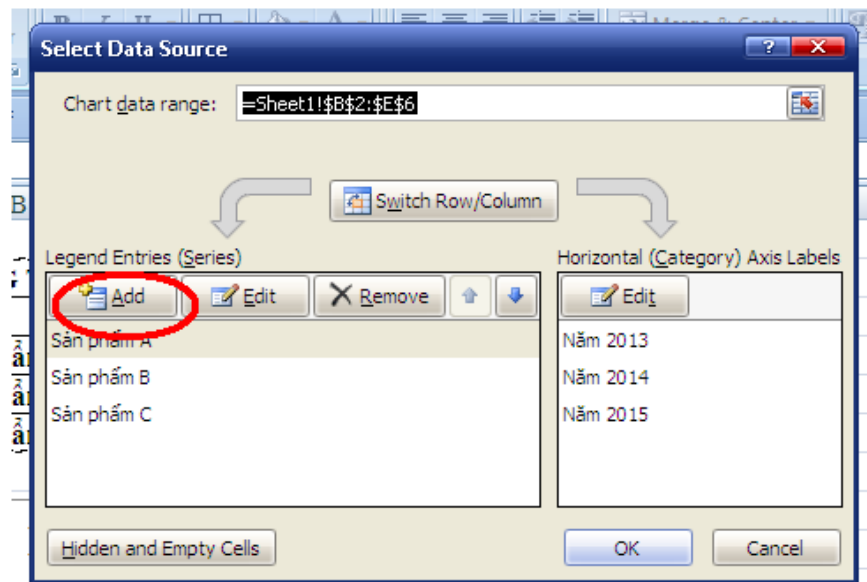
Select Data Source

Chart data range: =Sheet1!$B$2:$E$6

Switch Row/Column

Legend Entries (Series)

Add
Edit
Remove

Sản phẩm A
Sản phẩm B
Sản phẩm C

Horizontal (Category) Axis Labels

Edit

Năm 2013
Năm 2014
Năm 2015

Hidden and Empty Cells

OK
Cancel